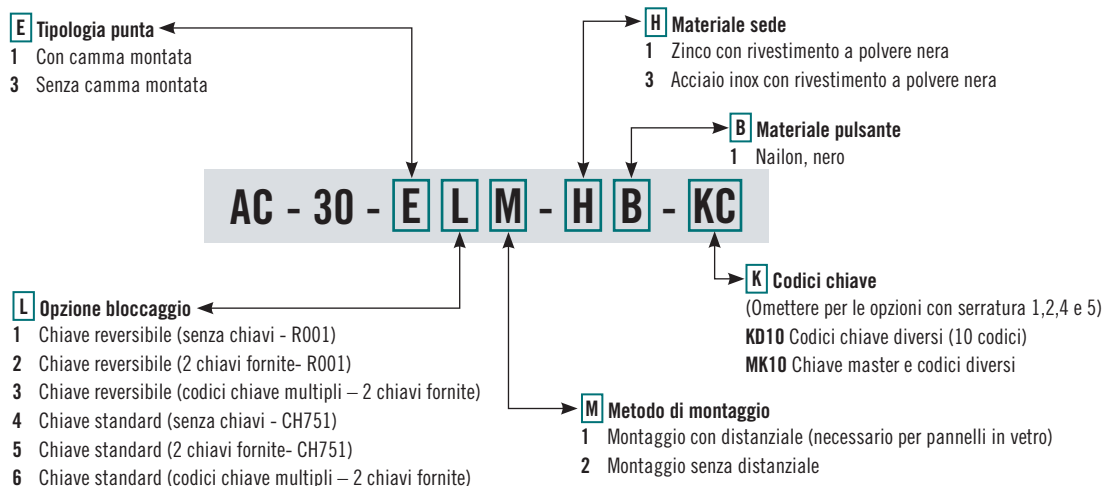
E Tipologia punta
1 Con camma montata
3 Senza camma montata

H Materiale sede
1 Zinco con rivestimento a polvere nera
3 Acciaio inox con rivestimento a polvere nera

B Materiale pulsante
1 Nailon, nero

AC - 30 - E L M - H B - KC

K Codici chiave
(Omettere per le opzioni con serratura 1,2,4 e 5)
KD10 Codici chiave diversi (10 codici)
MK10 Chiave master e codici diversi

L Opzione bloccaggio
1 Chiave reversibile (senza chiavi - R001)
2 Chiave reversibile (2 chiavi fornite- R001)
3 Chiave reversibile (codici chiave multipli – 2 chiavi fornite)
4 Chiave standard (senza chiavi - CH751)
5 Chiave standard (2 chiavi fornite- CH751)
6 Chiave standard (codici chiave multipli – 2 chiavi fornite)

M Metodo di montaggio
1 Montaggio con distanziale (necessario per pannelli in vetro)
2 Montaggio senza distanziale